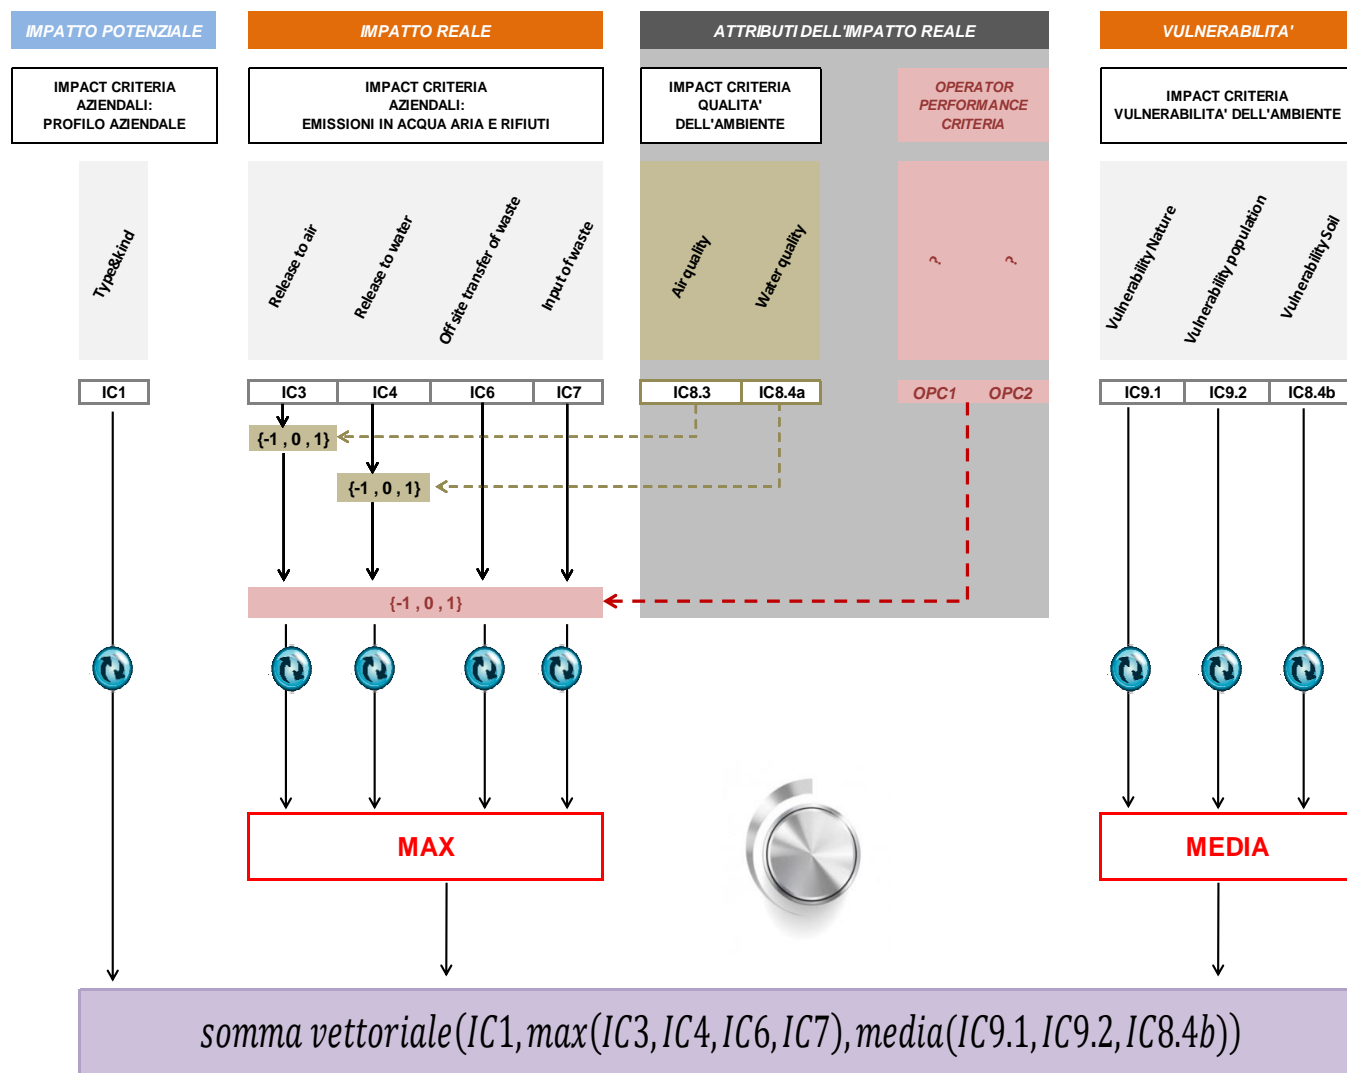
IMPATTO POTENZIALE

IMPACT CRITERIA AZIENDALI: PROFILO AZIENDALE

Type&kind

IC1

IMPATTO REALE

IMPACT CRITERIA AZIENDALI: EMISSIONI IN ACQUA ARIA E RIFIUTI

Release to air

Release to water

Off site transfer of waste

Input of waste

| IC3 | IC4 | IC6 | IC7 |
|---|---|---|---|

{-1 , 0 , 1}

{-1 , 0 , 1}

{-1 , 0 , 1}

MAX

ATTRIBUTI DELL'IMPATTO REALE

IMPACT CRITERIA QUALITA' DELL'AMBIENTE

Air quality

Water quality

| IC8.3 | IC8.4a |
|---|---|

OPERATOR PERFORMANCE CRITERIA

?

?

OPC1 OPC2

VULNERABILITA'

IMPACT CRITERIA VULNERABILITA' DELL'AMBIENTE

Vulnerability Nature

Vulnerability population

Vulnerability Soil

| IC9.1 | IC9.2 | IC8.4b |
|---|---|---|

MEDIA

$somma\ vettoriale(IC1, max(IC3, IC4, IC6, IC7), media(IC9.1, IC9.2, IC8.4b))$